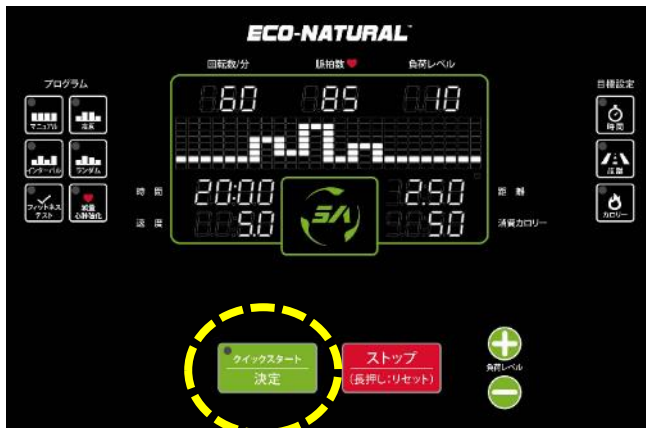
ECO-NATURAL™

プログラム

マニュアル

山登

インターバル

ランダム

フィットネステスト

減量心肺強化

回転数/分

脈拍数

負荷レベル

60

85

10

時間

20:00

速度

5.0

2.50

距離

50

消費カロリー

目標設定

時間

距離

カロリー

クイックスタート

決定

ストップ

(長押し:リセット)

負荷レベル